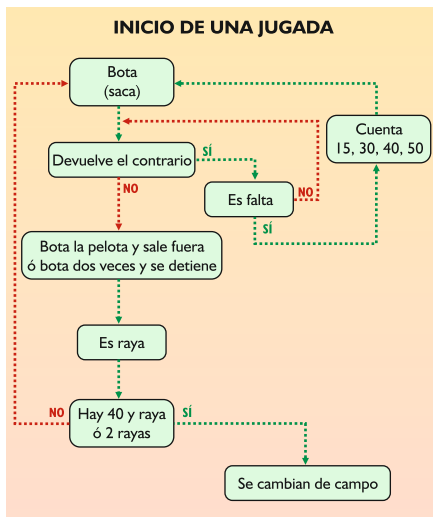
INICIO DE UNA JUGADA

Bota
(saca)

Cuenta
15, 30, 40, 50

Devuelve el contrario

SÍ

NO

Es falta

NO

SÍ

Bota la pelota y sale fuera
ó bota dos veces y se detiene

Es raya

NO

Hay 40 y raya
ó 2 rayas

SÍ

Se cambian de campo